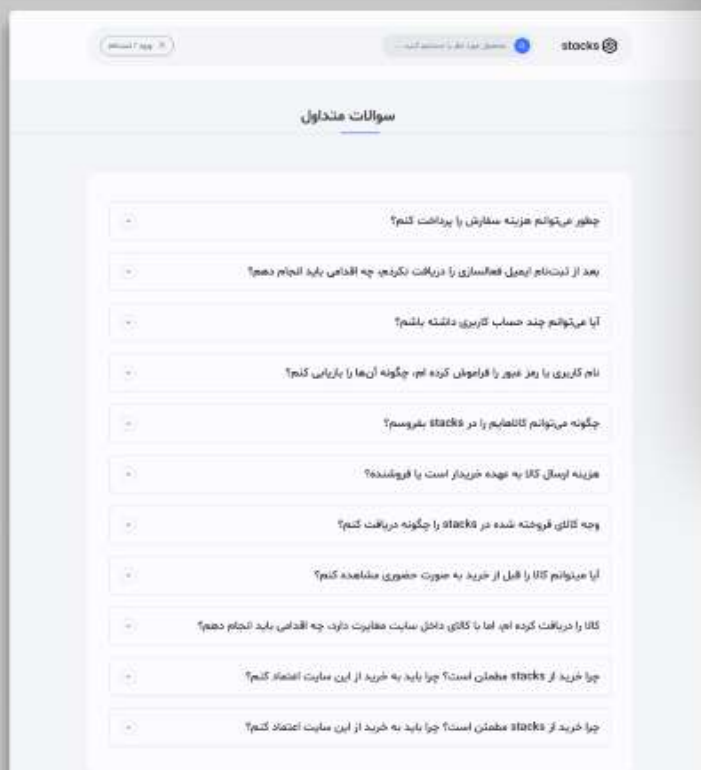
stocks

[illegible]

ورود / ثبت‌نام

سوالات متداول

چطور می‌توانم هزینه سفارش را پرداخت کنم؟

بعد از ثبت‌نام ایمیل فعالسازی را دریافت نکردم، چه اقدامی باید انجام دهم؟

آیا می‌توانم چند حساب کاربری داشته باشم؟

نام کاربری یا رمز عبور را فراموش کرده ام، چگونه آن‌ها را بازیابی کنم؟

چگونه می‌توانم کالاهایم را در stacks بفروشم؟

هزینه ارسال کالا به عهده خریدار است یا فروشنده؟

وجه کالای فروخته شده در stacks را چگونه دریافت کنم؟

آیا میتوانم کالا را قبل از خرید به صورت حضوری مشاهده کنم؟

کالا را دریافت کرده ام، اما با کالای داخل سایت مغایرت دارد، چه اقدامی باید انجام دهم؟

چرا خرید از stacks مطمئن است؟ چرا باید به خرید از این سایت اعتماد کنم؟

چرا خرید از stacks مطمئن است؟ چرا باید به خرید از این سایت اعتماد کنم؟